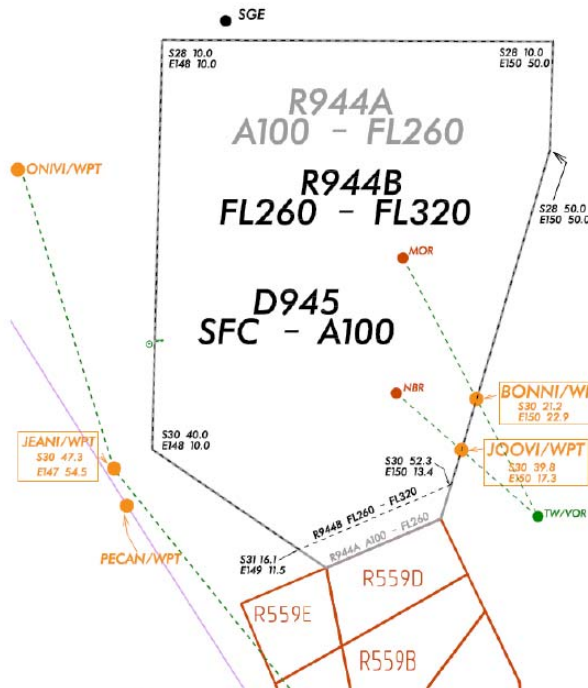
SGE

S28 10.0
E148 10.0

S28 10.0
E150 50.0

R944A
A100 – FL260

R944B
FL260 – FL320

ONIVI/WPT

S28 50.0
E150 50.0

MOR

D945
SFC – A100

NBR

BONNI/W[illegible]
S30 21.2
E150 22.9

S30 40.0
E148 10.0

JEANI/WPT
S30 47.3
E147 54.5

S30 52.3
E150 13.4

JOOVI/WPT
S30 39.8
E150 17.3

TW/VOR

R944B FL260 – FL320

R944A A100 – FL260

S31 16.1
E149 11.5

PECAN/WPT

R559D

R559E

R559B